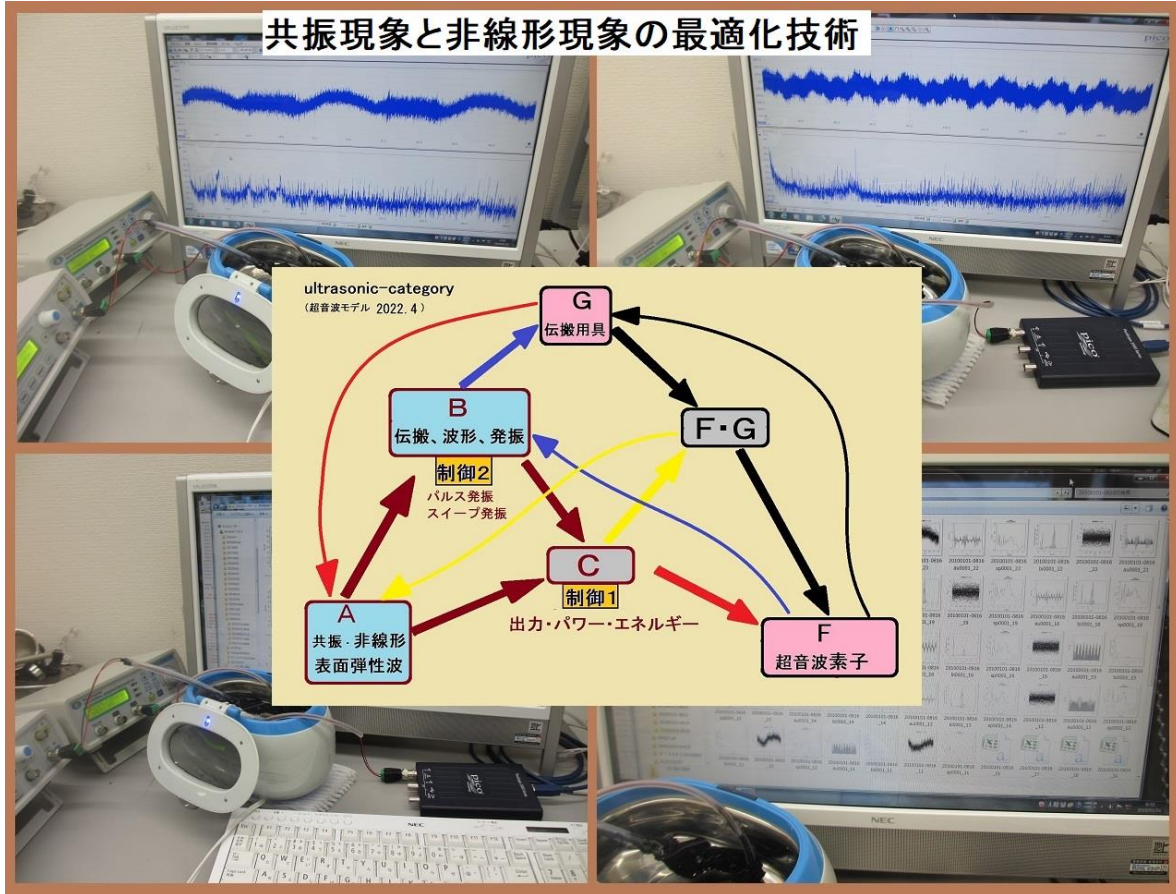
共振現象と非線形現象の最適化技術

ultrasonic-category
（超音波モデル 2022.4）

G
伝搬用具

B
伝搬、波形、発振

制御2
パルス発振
スイープ発振

F・G

C
制御1
出力・パワー・エネルギー

A
共振・非線形
表面弾性波

F
超音波素子

NEC

NEC

NEC

pico